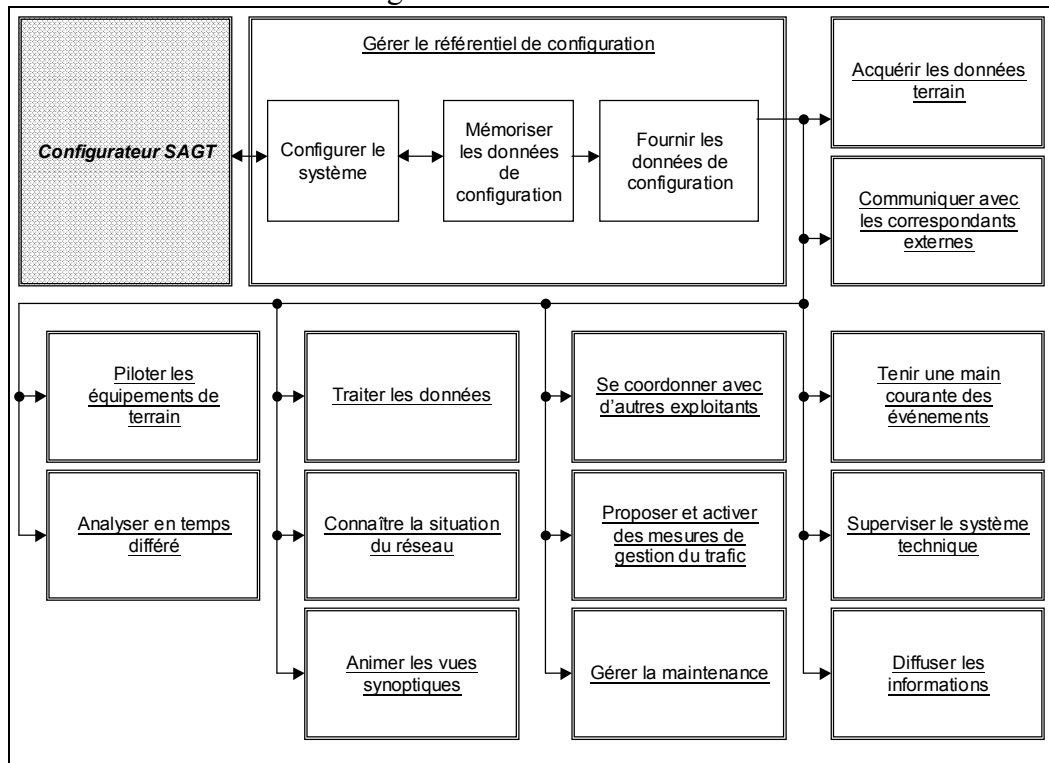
Gérer le référentiel de configuration

Configurateur SAGT

Configurer le système

Mémoriser les données de configuration

Fournir les données de configuration

Acquérir les données terrain

Communiquer avec les correspondants externes

Piloter les équipements de terrain

Analyser en temps différé

Traiter les données

Connaître la situation du réseau

Animer les vues synoptiques

Se coordonner avec d'autres exploitants

Proposer et activer des mesures de gestion du trafic

Gérer la maintenance

Tenir une main courante des événements

Superviser le système technique

Diffuser les informations